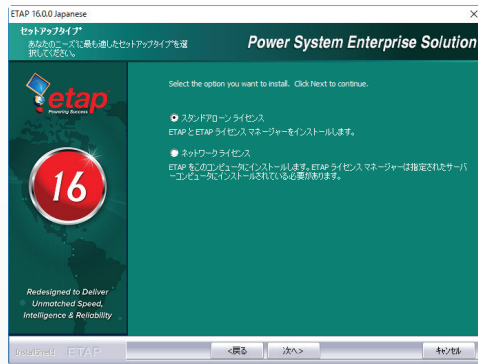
ETAP 16.0.0 Japanese

×

セットアップタイプ
あなたのニーズに最も適したセットアップタイプを選択してください。

Power System Enterprise Solution

etap
Powering Success

16

Redesigned to Deliver
Unmatched Speed,
Intelligence & Reliability

Select the option you want to install. Click Next to continue.

スタンドアローン ライセンス
ETAP と ETAP ライセンス マネージャーをインストールします。

ネットワーク ライセンス
ETAP をこのコンピュータにインストールします。ETAP ライセンス マネージャーは指定されたサーバーコンピュータにインストールされている必要があります。

InstallShield ETAP

<戻る

次へ>

キャンセル